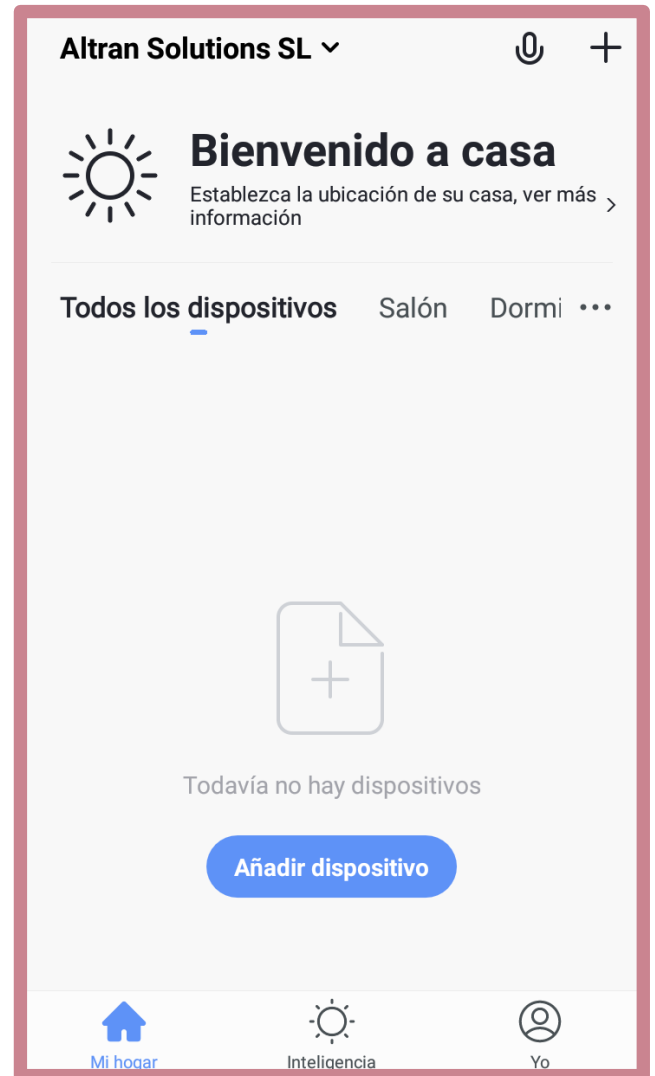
Altran Solutions SL

Bienvenido a casa

Establezca la ubicación de su casa, ver más información

Todos los dispositivos Salón Dormi •••

Todavía no hay dispositivos

Añadir dispositivo

Mi hogar Inteligencia Yo